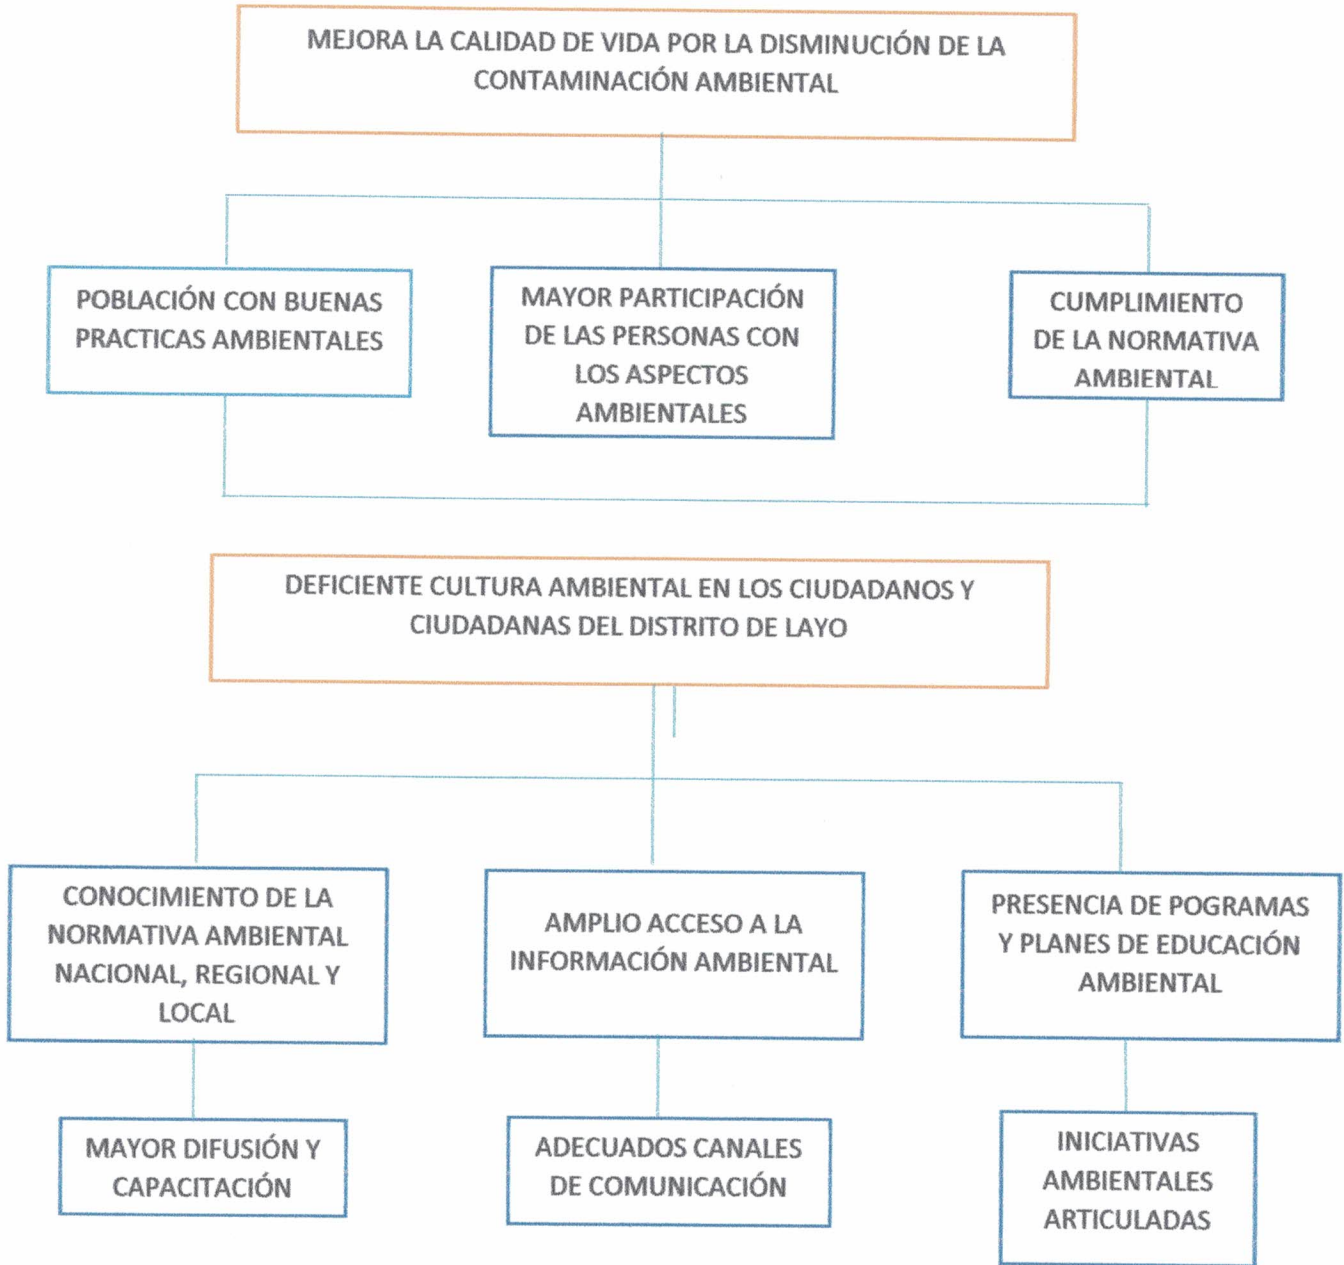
MEJORA LA CALIDAD DE VIDA POR LA DISMINUCIÓN DE LA CONTAMINACIÓN AMBIENTAL

POBLACIÓN CON BUENAS PRACTICAS AMBIENTALES

MAYOR PARTICIPACIÓN DE LAS PERSONAS CON LOS ASPECTOS AMBIENTALES

CUMPLIMIENTO DE LA NORMATIVA AMBIENTAL

DEFICIENTE CULTURA AMBIENTAL EN LOS CIUDADANOS Y CIUDADANAS DEL DISTRITO DE LAYO

CONOCIMIENTO DE LA NORMATIVA AMBIENTAL NACIONAL, REGIONAL Y LOCAL

AMPLIO ACCESO A LA INFORMACIÓN AMBIENTAL

PRESENCIA DE POGRAMAS Y PLANES DE EDUCACIÓN AMBIENTAL

MAYOR DIFUSIÓN Y CAPACITACIÓN

ADECUADOS CANALES DE COMUNICACIÓN

INICIATIVAS AMBIENTALES ARTICULADAS